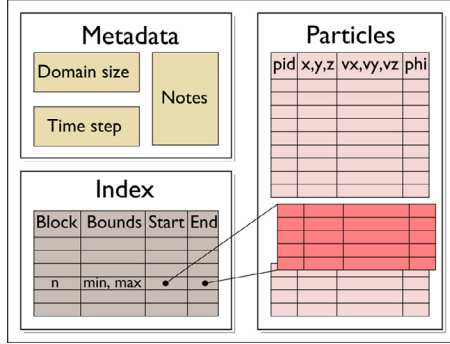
Metadata

Domain size

Notes

Time step

Particles

| pid | x,y,z | vx,vy,vz | phi |
|---|---|---|---|

Index

| Block | Bounds | Start | End |
|---|---|---|---|
| | | | |
| | | | |
| n | min, max | | |
| | | | |